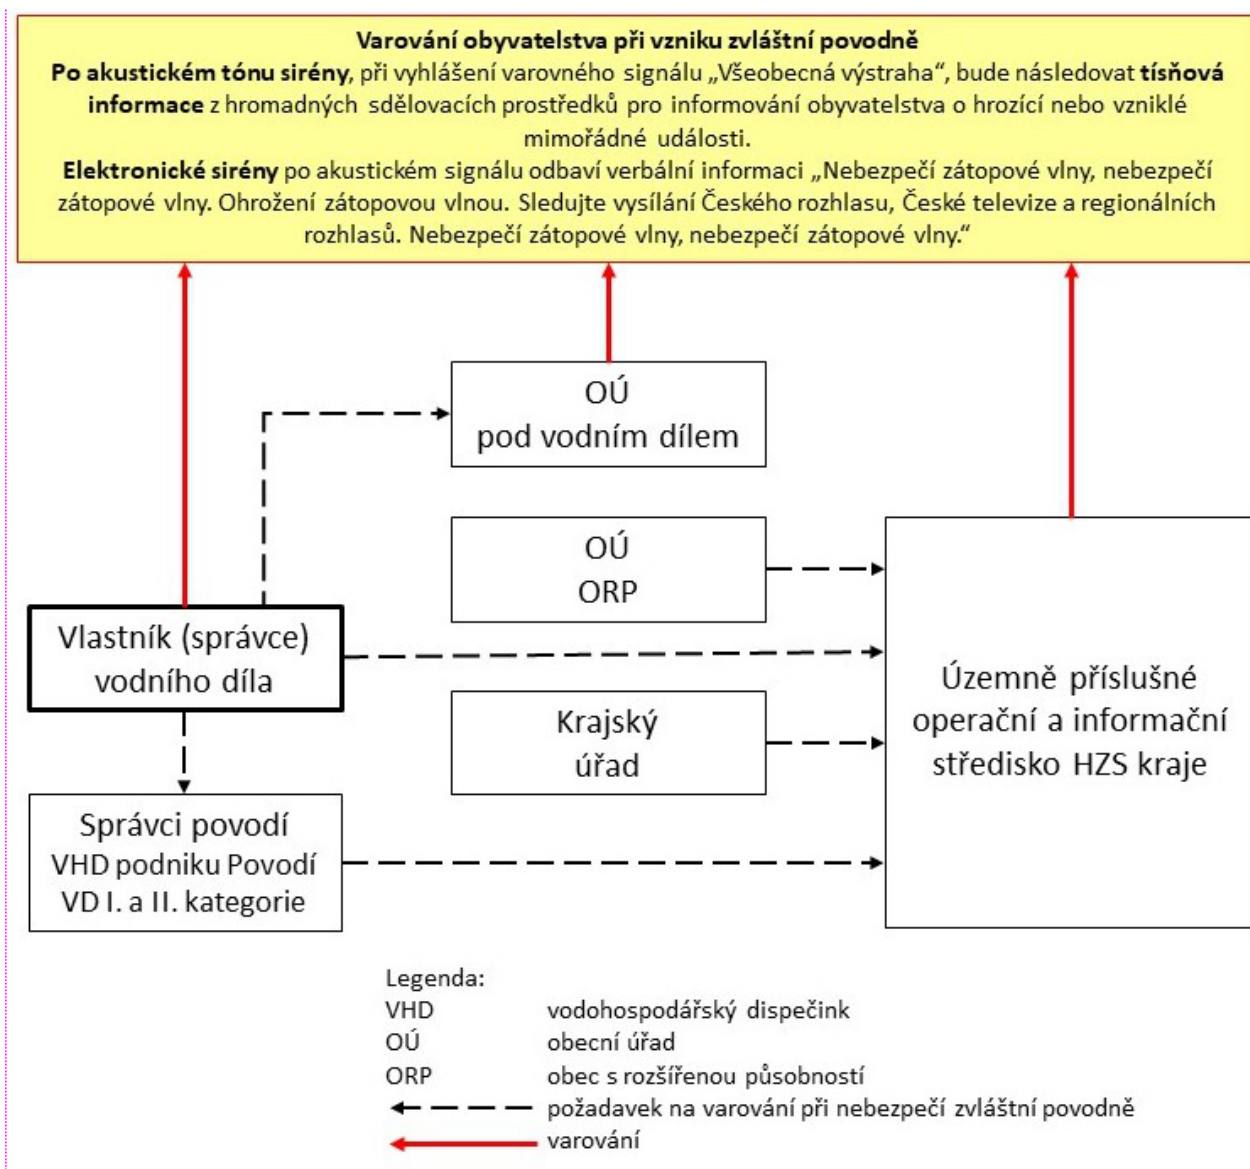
**Varování obyvatelstva při vzniku zvláštní povodně**
**Po akustickém tónu sirény**, při vyhlášení varovného signálu „Všeobecná výstraha“, bude následovat **tísňová informace** z hromadných sdělovacích prostředků pro informování obyvatelstva o hrozící nebo vzniklé mimořádné události.
**Elektronické sirény** po akustickém signálu odbaví verbální informaci „Nebezpečí zátopové vlny, nebezpečí zátopové vlny. Ohrožení zátopovou vlnou. Sledujte vysílání Českého rozhlasu, České televize a regionálních rozhlasů. Nebezpečí zátopové vlny, nebezpečí zátopové vlny.“

OÚ
pod vodním dílem

OÚ
ORP

Vlastník (správce)
vodního díla

Krajský
úřad

Územně příslušné operační a informační středisko HZS kraje

Správci povodí
VHD podniku Povodí
VD I. a II. kategorie

Legenda:
VHD vodohospodářský dispečink
OÚ obecní úřad
ORP obec s rozšířenou působností
požadavek na varování při nebezpečí zvláštní povodně
varování